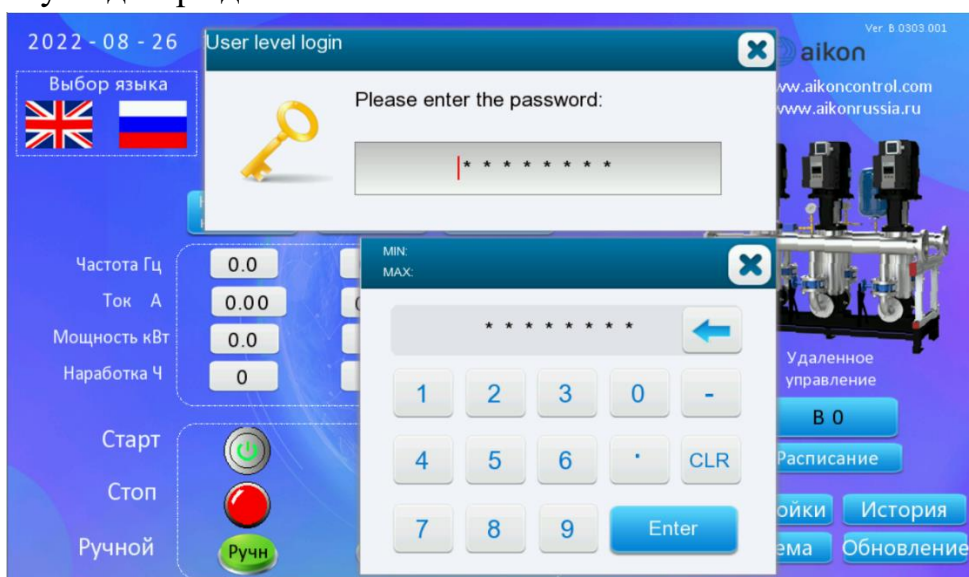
2022 - 08 - 26

Выбор языка

User level login

Please enter the password:

* * * * * * * *

Ver. B 0303.001

aikon

www.aikoncontrol.com
www.aikonrussia.ru

Частота Гц 0.0
Ток А 0.00
Мощность кВт 0.0
Наработка Ч 0

MIN:
MAX:

* * * * * * * *

| 1 | 2 | 3 | 0 | - |
|---|---|---|---|---|
| 4 | 5 | 6 | . | CLR |
| 7 | 8 | 9 | Enter | |

Удаленное управление

B 0

Расписание

Старт

Стоп

Ручной Ручн

ойки История

ема Обновление